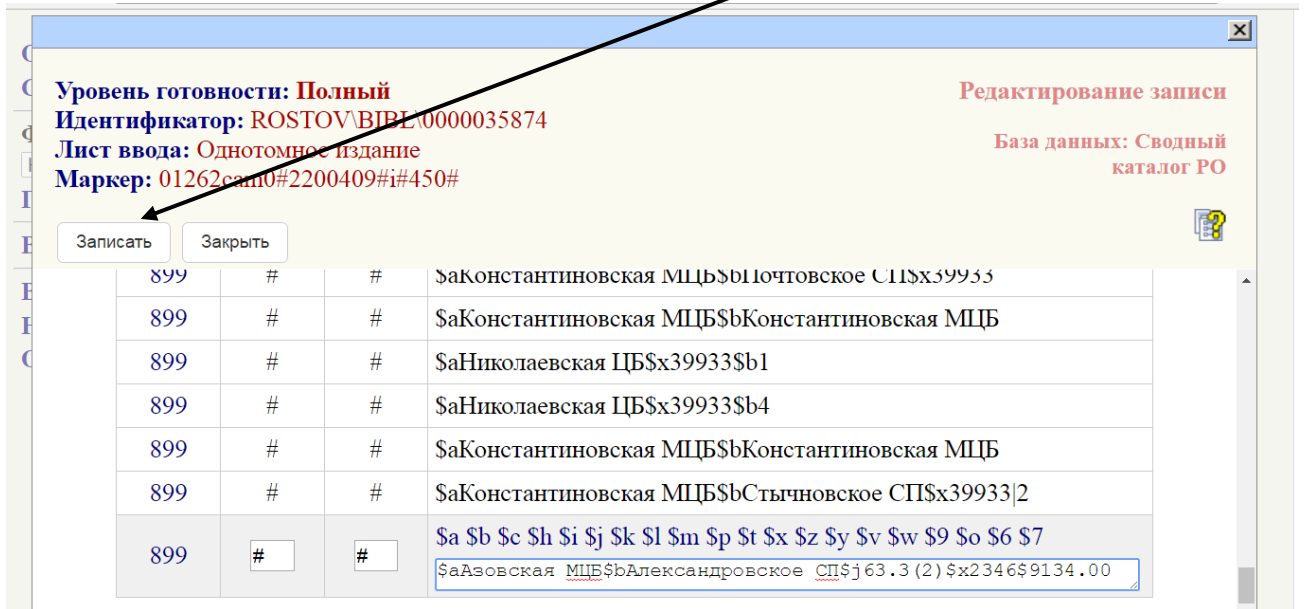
Уровень готовности: Полный
Идентификатор: ROSTOV\BIBL\0000035874
Лист ввода: Однотомное издание
Маркер: 01262cam0#2200409#i#450#

Редактирование записи

База данных: Сводный каталог РО

Записать
Закрыть

| | | | |
|---|---|---|---|
| 899 | # | # | $aКонстантиновская МЦБ$bПочтовское СП$x39933 |
| 899 | # | # | $aКонстантиновская МЦБ$bКонстантиновская МЦБ |
| 899 | # | # | $aНиколаевская ЦБ$x39933$b1 |
| 899 | # | # | $aНиколаевская ЦБ$x39933$b4 |
| 899 | # | # | $aКонстантиновская МЦБ$bКонстантиновская МЦБ |
| 899 | # | # | $aКонстантиновская МЦБ$bСтычновское СП$x39933\|2 |
| 899 | # | # | $a $b $c $h $i $j $k $l $m $p $t $x $z $y $v $w $9 $o $6 $7 $aАзовская МЦБ$bАлександровское СП$j63.3(2)$x2346$9134.00 |